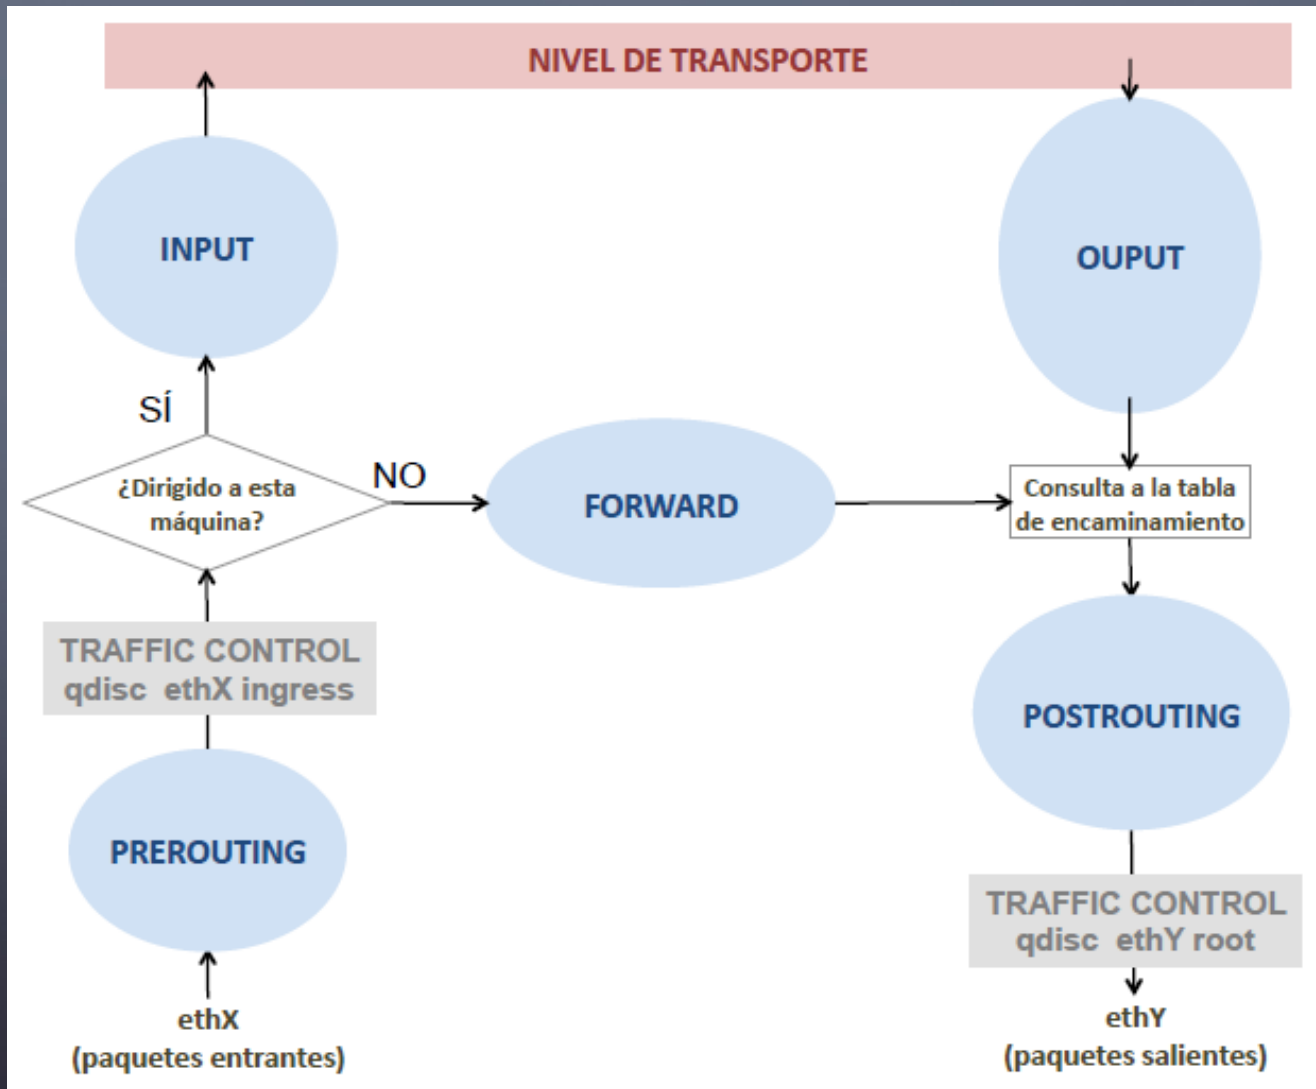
NIVEL DE TRANSPORTE

INPUT

OUPUT

SÍ

¿Dirigido a esta máquina?

NO

FORWARD

Consulta a la tabla de encaminamiento

TRAFFIC CONTROL
qdisc ethX ingress

POSTROUTING

PREROUTING

TRAFFIC CONTROL
qdisc ethY root

ethX
(paquetes entrantes)

ethY
(paquetes salientes)